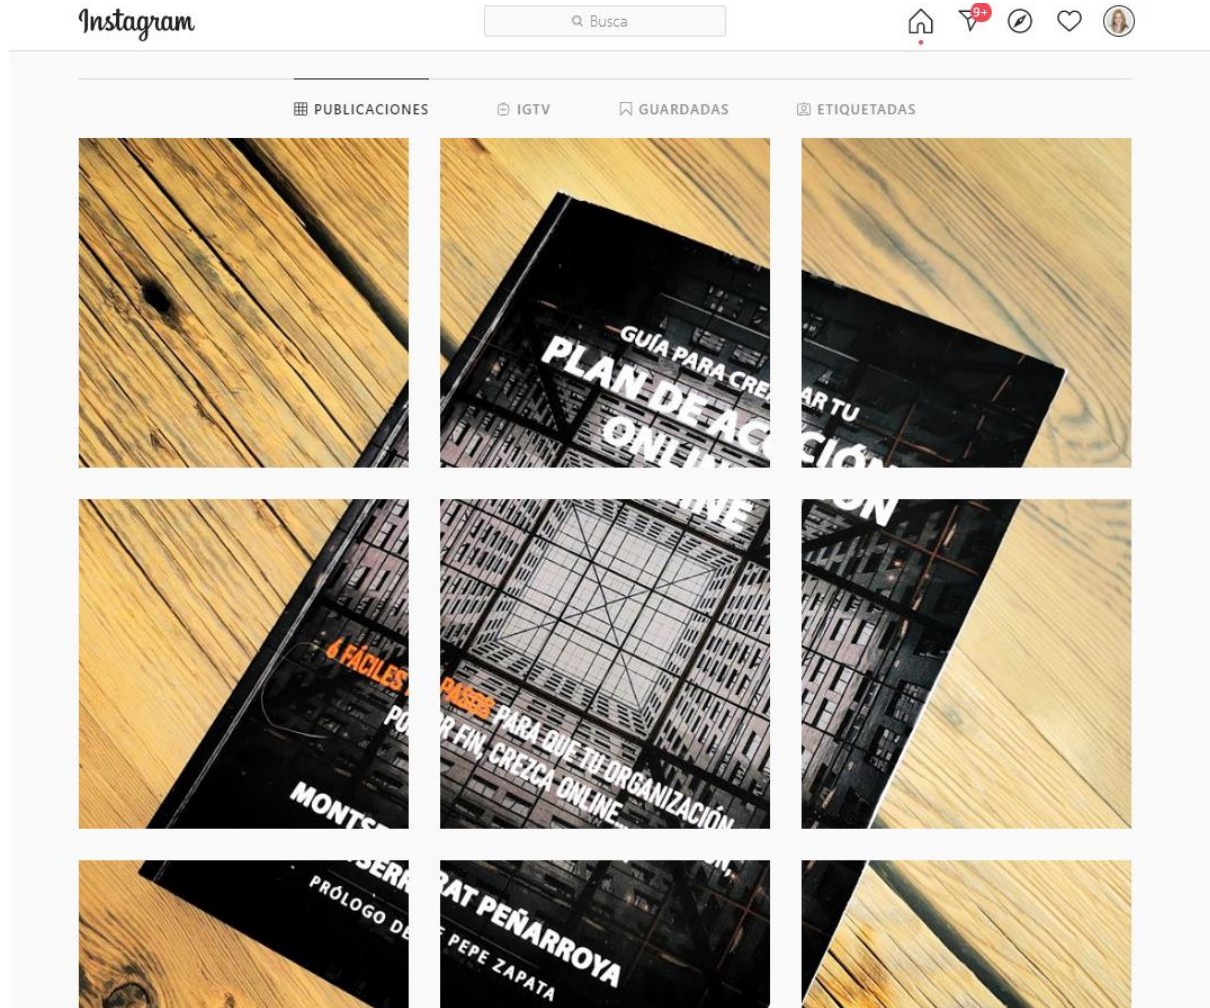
Instagram

Busca

9+

PUBLICACIONES IGTV GUARDADAS ETIQUETADAS

GUÍA PARA CRE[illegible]AR TU
PLAN DE ACC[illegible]IÓN
ONLI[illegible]NE

6 FÁCILES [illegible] PASOS PARA QUE TU ORGANIZACIÓN,
PO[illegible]R FIN, CRECZA ONLINE...

MONTS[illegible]ERR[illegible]AT PEÑARROYA

PRÓLOGO DE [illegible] PEPE ZAPATA